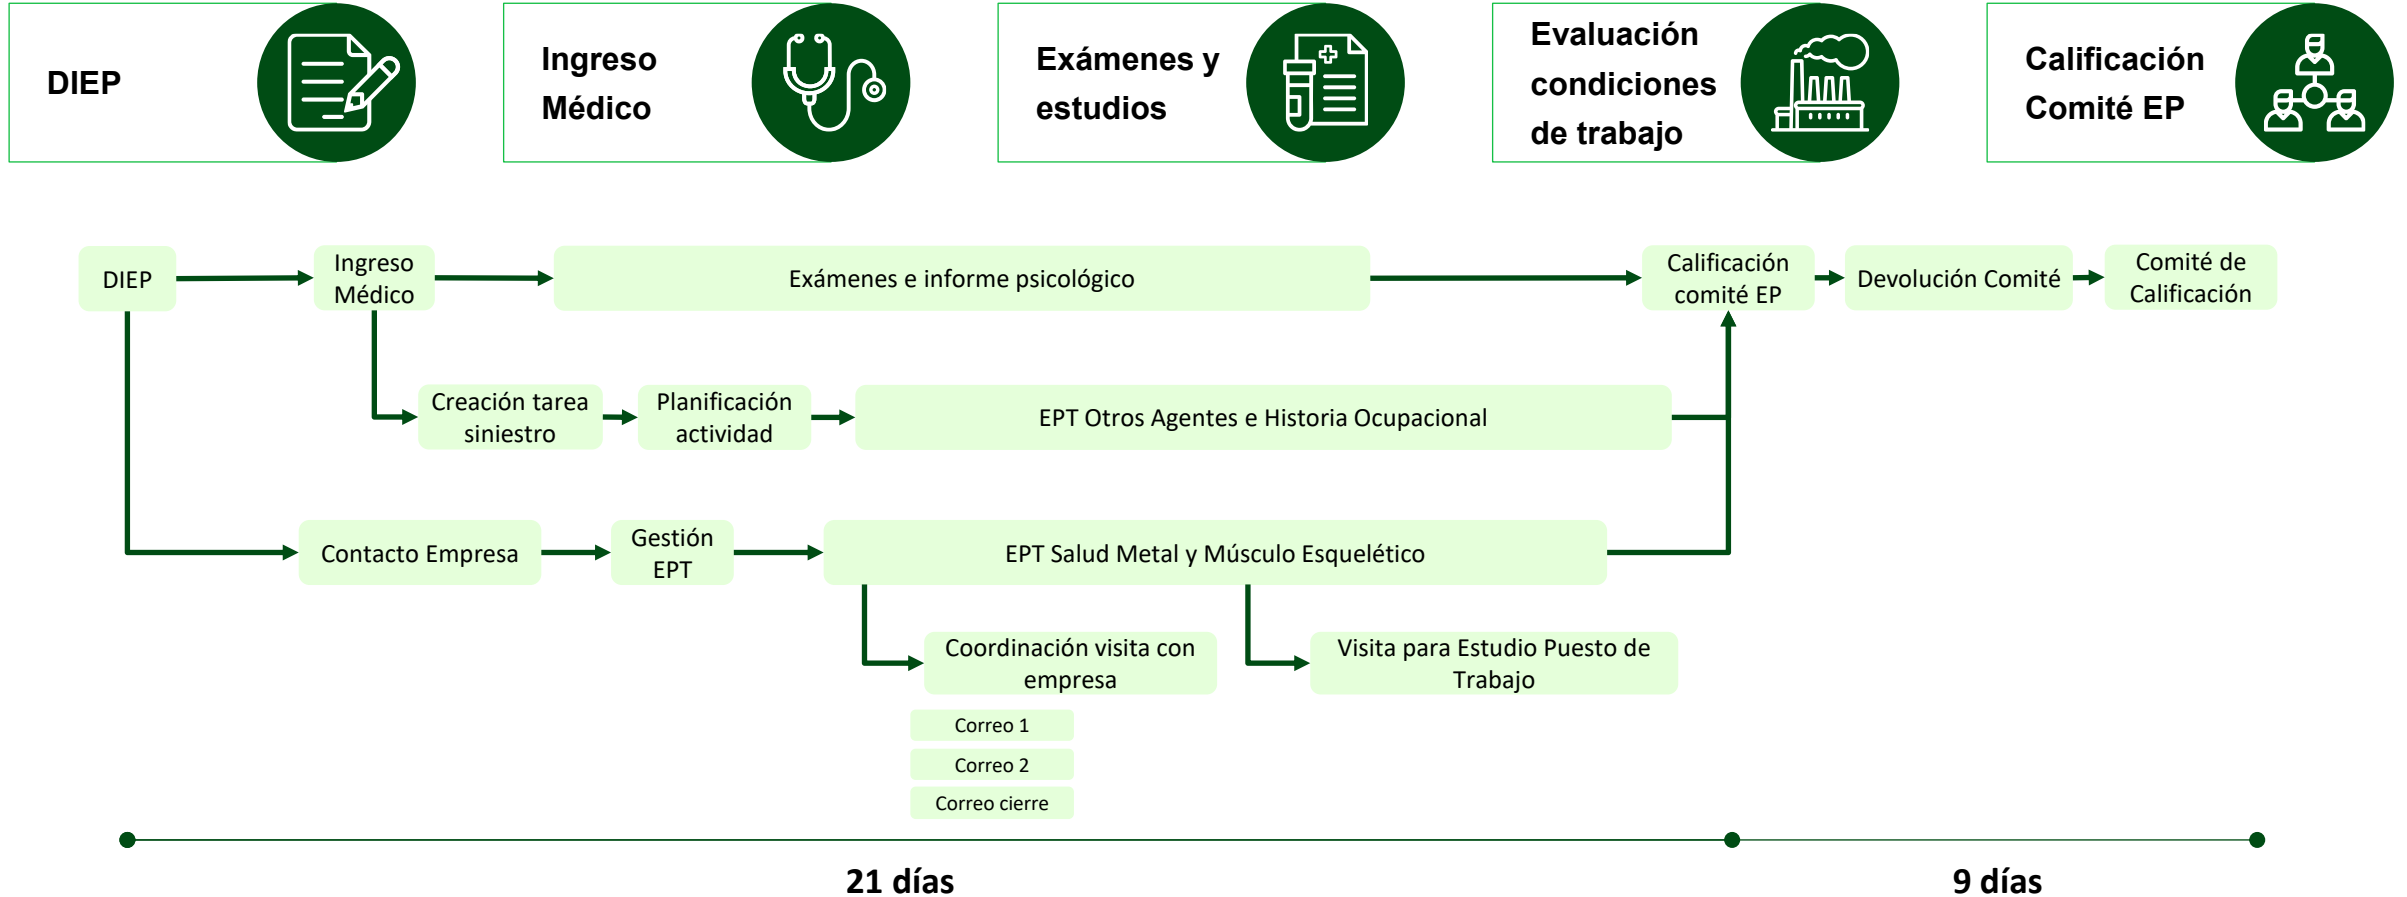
DIEP

Ingreso Médico

Exámenes y estudios

Evaluación condiciones de trabajo

Calificación Comité EP

DIEP

Ingreso Médico

Exámenes e informe psicológico

Calificación comité EP

Devolución Comité

Comité de Calificación

Creación tarea siniestro

Planificación actividad

EPT Otros Agentes e Historia Ocupacional

Contacto Empresa

Gestión EPT

EPT Salud Metal y Músculo Esquelético

Coordinación visita con empresa

Visita para Estudio Puesto de Trabajo

Correo 1

Correo 2

Correo cierre

21 días

9 días